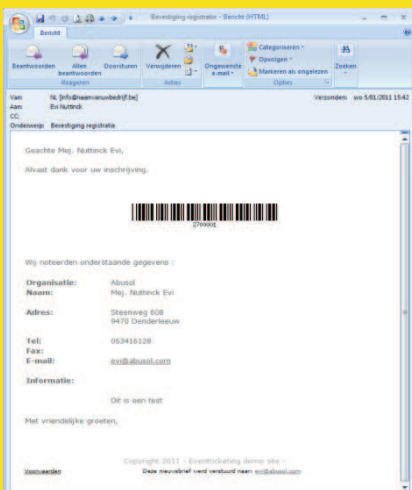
Bevestiging registratie - Bericht (HTML)

Bericht

Beantwoorden | Allen beantwoorden | Doorsturen | Verwijderen | Ongewenste e-mail | Categoriseren | Opvolgen | Markeren als ongelezen | Zoeken

Reageren | Acties | Opties

Van: NL [info@naamvanuwbedrijf.be]
Aan: Evi Nuttinck
CC:
Onderwerp: Bevestiging registratie

Verzonden: wo 5/01/2011 15:42

Geachte Mej. Nuttinck Evi,

Alvast dank voor uw inschrijving.

270000Q

Wij noteerden onderstaande gegevens :

| | |
|---|---|
| Organisatie: | Abusol |
| Naam: | Mej. Nuttinck Evi |
| Adres: | Steenweg 608 9470 Denderleeuw |
| Tel: | 053416128 |
| Fax: | |
| E-mail: | evi@abusol.com |
| Informatie: | |
| | Dit is een test |

Met vriendelijke groeten,

Copyright 2011 - Eventticketing demo site -

Uitschrijven | Deze nieuwsbrief werd verstuurd naar: evi@abusol.com